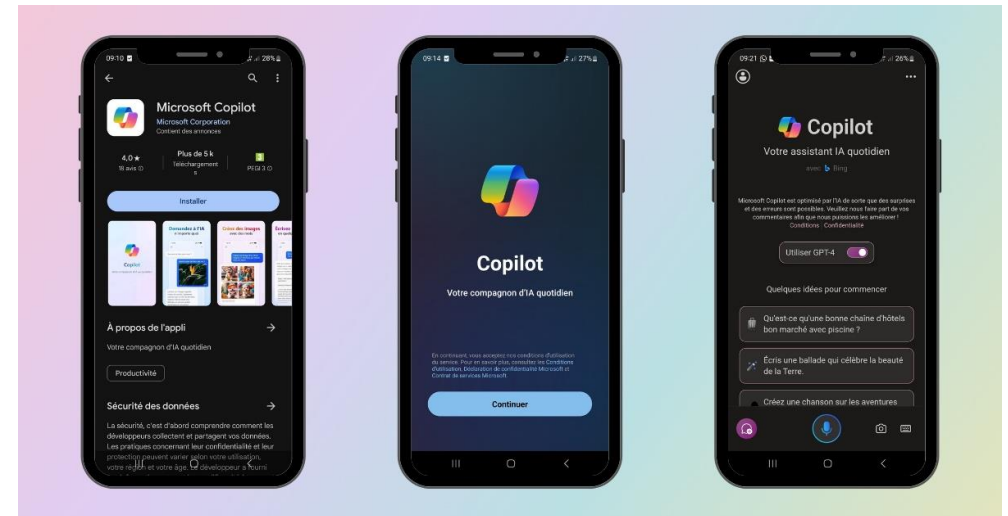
09:10 28%

Microsoft Copilot
Microsoft Corporation
Contient des annonces

4,0 ★
19 avis
Plus de 5 k
Téléchargements
PEGI 3

Installer

Demandez à l'IA
Créez des images
Copilot

À propos de l'appli
Votre compagnon d'IA quotidien
Productivité

Sécurité des données
La sécurité, c'est d'abord comprendre comment les développeurs collectent et partagent vos données. Les pratiques concernant leur confidentialité et leur protection peuvent varier selon votre utilisation, votre région et votre âge. Le développeur a fourni

09:14 27%

Copilot
Votre compagnon d'IA quotidien

En continuant, vous acceptez nos conditions d'utilisation du service. Pour en savoir plus, consultez les Conditions d'utilisation, Déclaration de confidentialité Microsoft et Contrat de services Microsoft.

Continuer

09:21 26%

Copilot
Votre assistant IA quotidien
avec Bing

Microsoft Copilot est optimisé par l'IA de sorte que des surprises et des erreurs sont possibles. Veuillez nous faire part de vos commentaires afin que nous puissions les améliorer !
Conditions Confidentialité

Utiliser GPT-4

Quelques idées pour commencer

Qu'est-ce qu'une bonne chaîne d'hôtels bon marché avec piscine ?

Écris une ballade qui célèbre la beauté de la Terre.

Créez une chanson sur les aventures